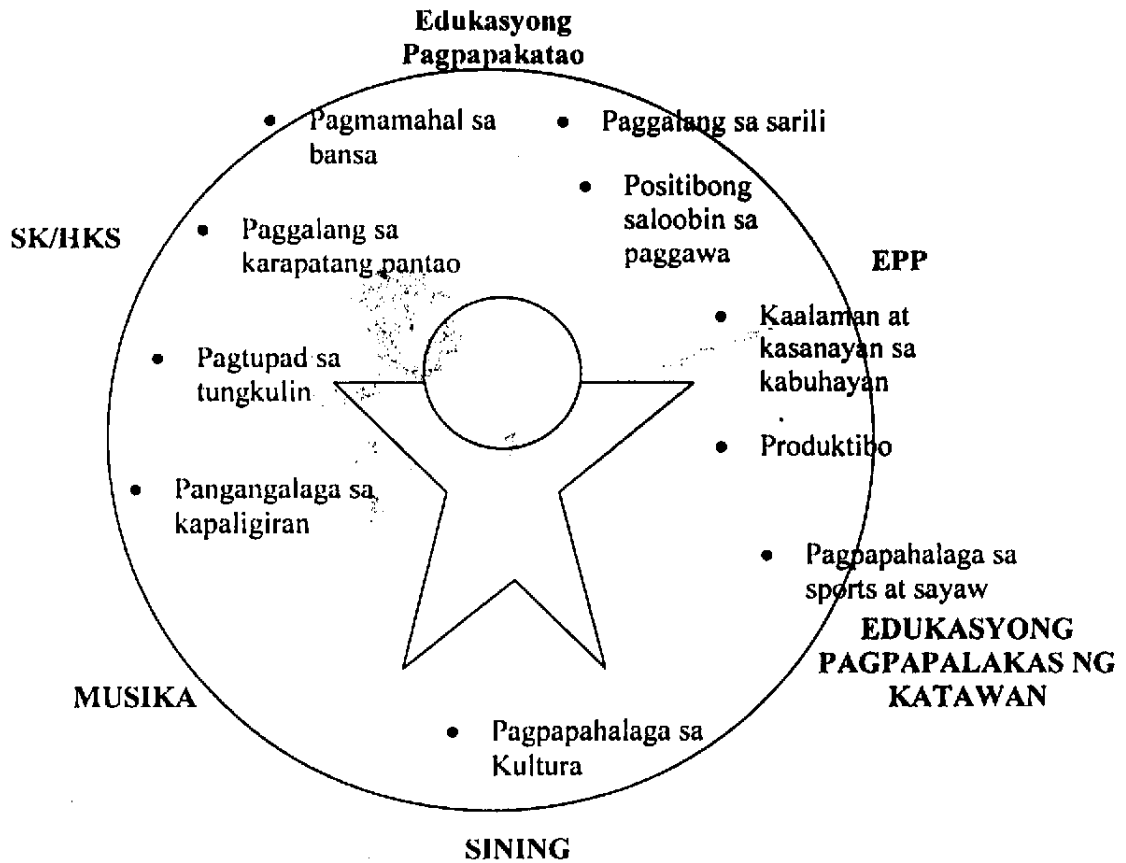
Edukasyong Pagpapakatao

• Pagmamahal sa bansa

• Paggalang sa sarili

• Positibong saloobin sa paggawa

SK/HKS

• Paggalang sa karapatang pantao

EPP

• Kaalaman at kasanayan sa kabuhayan

• Pagtupad sa tungkulin

• Produktibo

• Pangangalaga sa kapaligiran

• Pagpapahalaga sa sports at sayaw

EDUKASYONG PAGPAPALAKAS NG KATAWAN

MUSIKA

• Pagpapahalaga sa Kultura

SINING